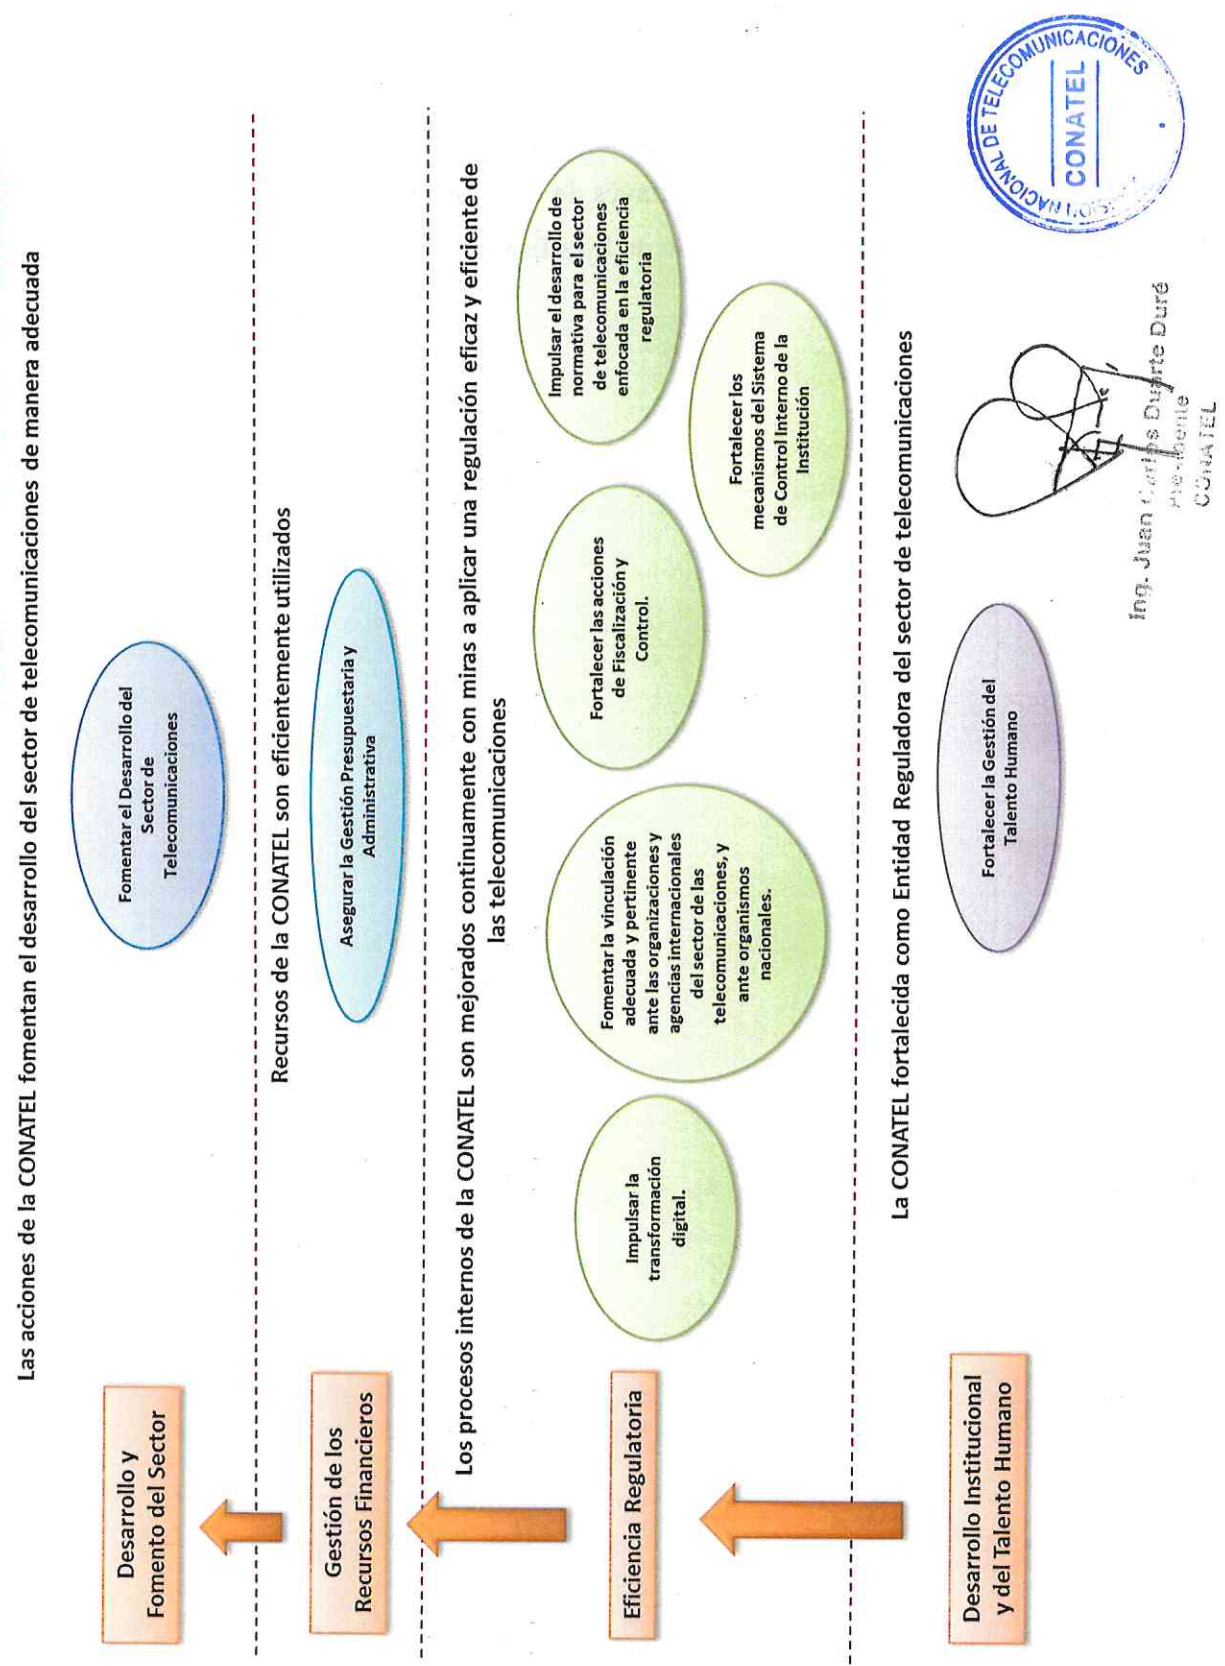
Las acciones de la CONATEL fomentan el desarrollo del sector de telecomunicaciones de manera adecuada

Desarrollo y Fomento del Sector

Fomentar el Desarrollo del Sector de Telecomunicaciones

Recursos de la CONATEL son eficientemente utilizados

Gestión de los Recursos Financieros

Asegurar la Gestión Presupuestaria y Administrativa

Los procesos internos de la CONATEL son mejorados continuamente con miras a aplicar una regulación eficaz y eficiente de las telecomunicaciones

Eficiencia Regulatoria

Impulsar la transformación digital.

Fomentar la vinculación adecuada y pertinente ante las organizaciones y agencias internacionales del sector de las telecomunicaciones, y ante organismos nacionales.

Fortalecer las acciones de Fiscalización y Control.

Impulsar el desarrollo de normativa para el sector de telecomunicaciones enfocada en la eficiencia regulatoria

Fortalecer los mecanismos del Sistema de Control Interno de la Institución

La CONATEL fortalecida como Entidad Reguladora del sector de telecomunicaciones

Desarrollo Institucional y del Talento Humano

Fortalecer la Gestión del Talento Humano

Ing. Juan Carlos Duarte Duré
Presidente
CONATEL

COMISIÓN NACIONAL DE TELECOMUNICACIONES
CONATEL